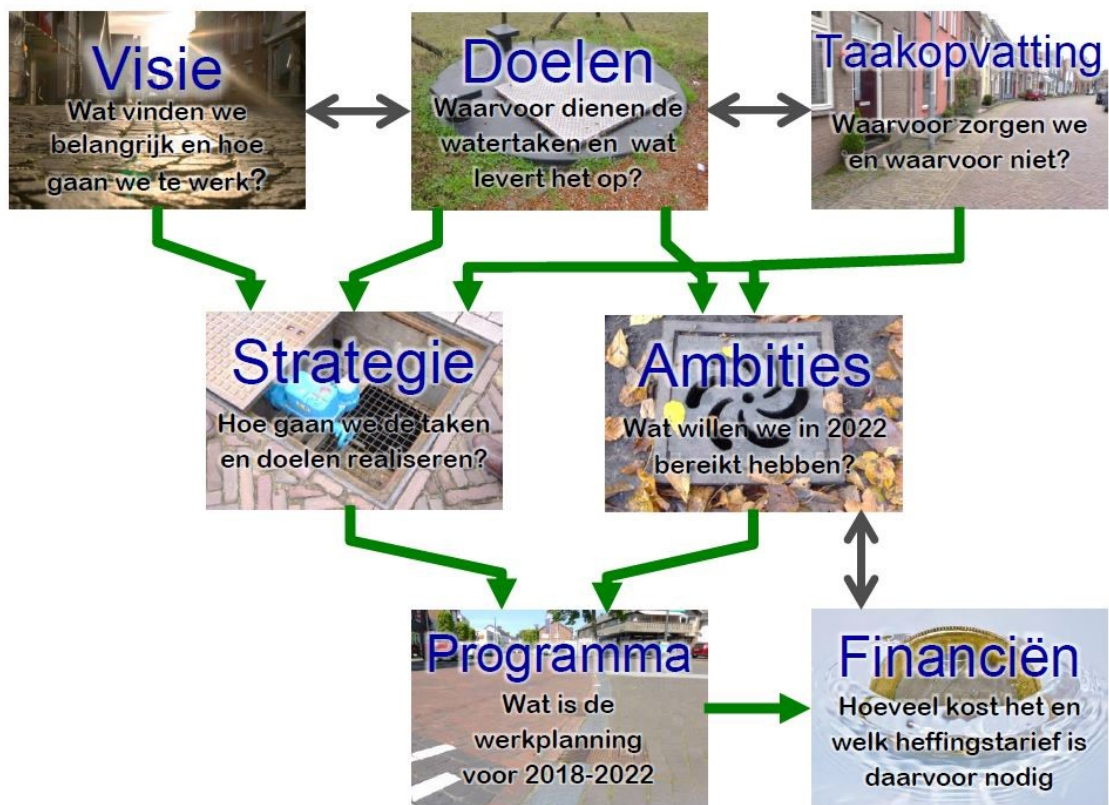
Visie
Wat vinden we belangrijk en hoe gaan we te werk?

Doelen
Waarvoor dienen de watertaken en wat levert het op?

Taakopvatting
Waarvoor zorgen we en waarvoor niet?

Strategie
Hoe gaan we de taken en doelen realiseren?

Ambities
Wat willen we in 2022 bereikt hebben?

Programma
Wat is de werkplanning voor 2018-2022

Financiën
Hoeveel kost het en welk heffingstarief is daarvoor nodig